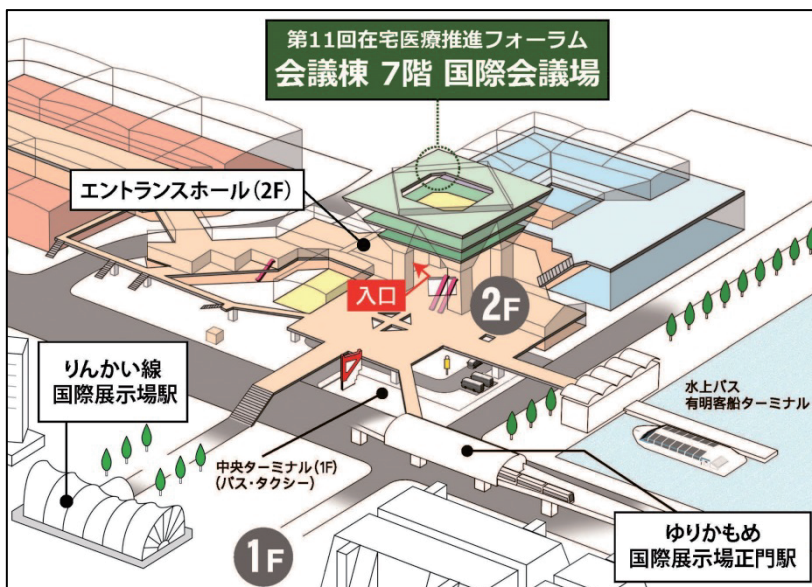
第11回在宅医療推進フォーラム
会議棟 7階 国際会議場

エントランスホール(2F)

入口

2F

りんかい線
国際展示場駅

水上バス
有明客船ターミナル

中央ターミナル(1F)
(バス・タクシー)

1F

ゆりかもめ
国際展示場正門駅